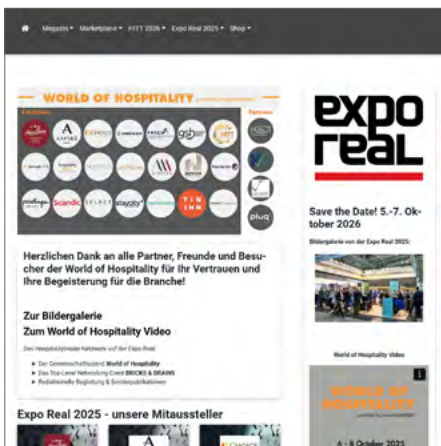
Magazin ▾ Marketplace ▾ HITT 2026 ▾ Expo Real 2025 ▾ Shop ▾

WORLD OF HOSPITALITY

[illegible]

expo real

Save the Date! 5.-7. Oktober 2026

Bildergalerie von der Expo Real 2025:

World of Hospitality Video

WORLD OF HOSPITALITY

6 - 8 October 2025

Herzlichen Dank an alle Partner, Freunde und Besucher der World of Hospitality für Ihr Vertrauen und Ihre Begeisterung für die Branche!

Zur Bildergalerie
Zum World of Hospitality Video

Drei Hospitality-Networking-Highlights auf der Expo Real:

Der Gemeinschaftsstand World of Hospitality
Das Top-Level Networking Event BRICKS & BRAINS
Redaktionelle Begleitung & Sonderpublikationen

Expo Real 2025 - unsere Mitaussteller

scandic select staycity TIN INN pluq